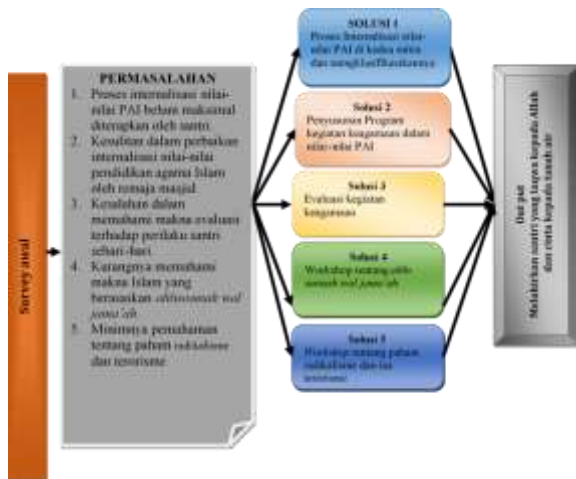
Survey awal

PERMASALAHAN

1. Proses internalisasi nilai-nilai PAI belum maksimal diterapkan oleh santri
2. Kesulitan dalam perbaikan internalisasi nilai-nilai pendidikan agama Islam oleh remaja masjid
3. Kesulitan dalam memahami makna evaluasi terhadap perilaku santri sehari-hari
4. Kurangnya memahami makna Islam yang berasaskan *ahlussunnah wal jama'ah*
5. Minimnya pemahaman tentang paham *radikalisme* dan terorisme

SOLUSI 1
Proses Internalisasi nilai-nilai PAI di kedua mitra dan mengklasifikasikannya

Solusi 2
Penyusunan Program kegiatan keagamaan dalam nilai-nilai PAI

Solusi 3
Evaluasi kegiatan keagamaan

Solusi 4
Workshop tentang *ahlu sunnah wal jama'ah*

Solusi 5
Workshop tentang paham radikalisme dan terorisme

Output
Melahirkan santri yang taqwa kepada Allah dan cinta kepada tanah air